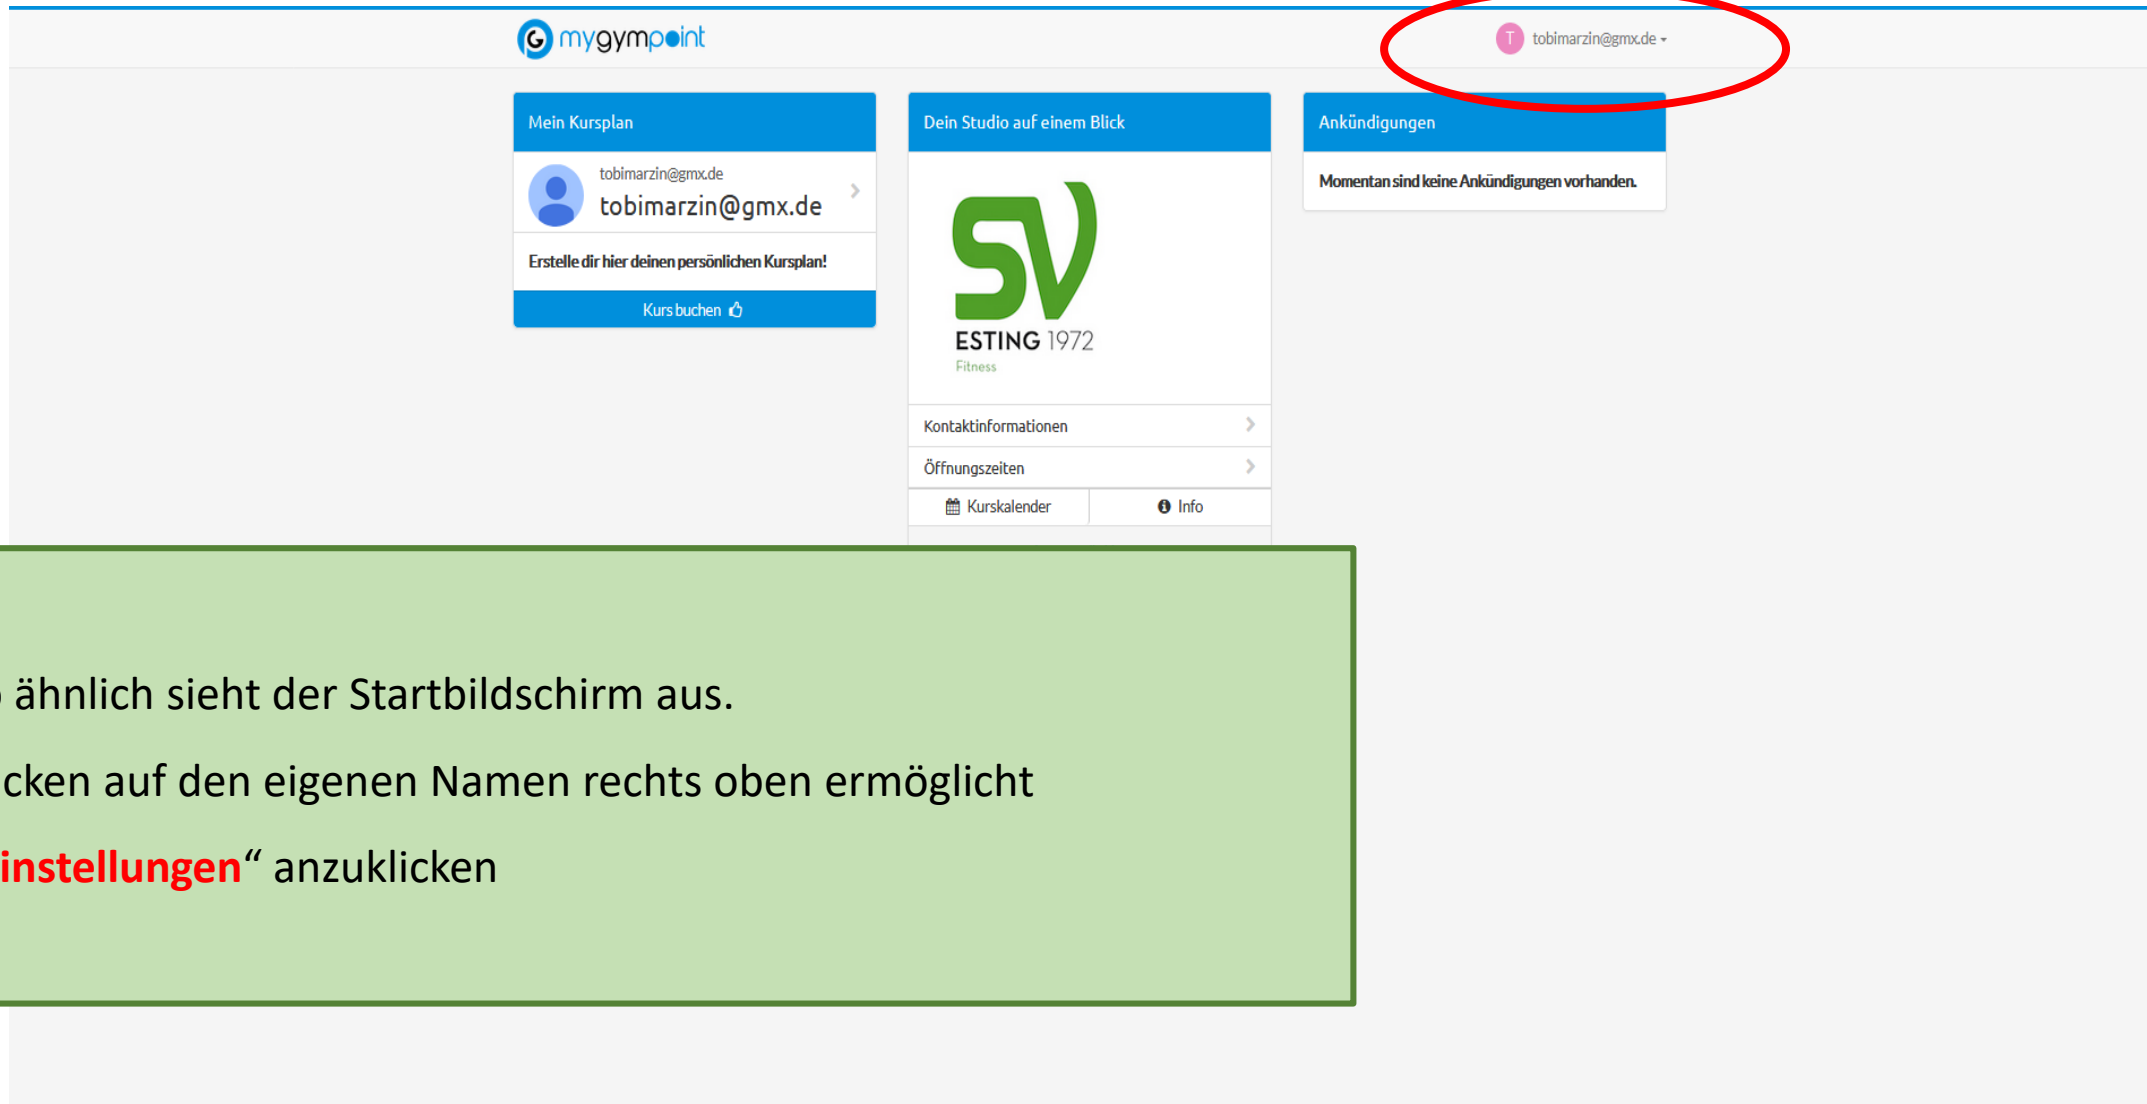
mygympoint

T tobimarzin@gmx.de

Mein Kursplan

tobimarzin@gmx.de
tobimarzin@gmx.de

Erstelle dir hier deinen persönlichen Kursplan!

Kurs buchen

Dein Studio auf einem Blick

SV
ESTING 1972
Fitness

Kontaktinformationen

Öffnungszeiten

Kurskalender

Info

Ankündigungen

Momentan sind keine Ankündigungen vorhanden.

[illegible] ähnlich sieht der Startbildschirm aus.

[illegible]cken auf den eigenen Namen rechts oben ermöglicht

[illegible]instellungen“ anzuklicken